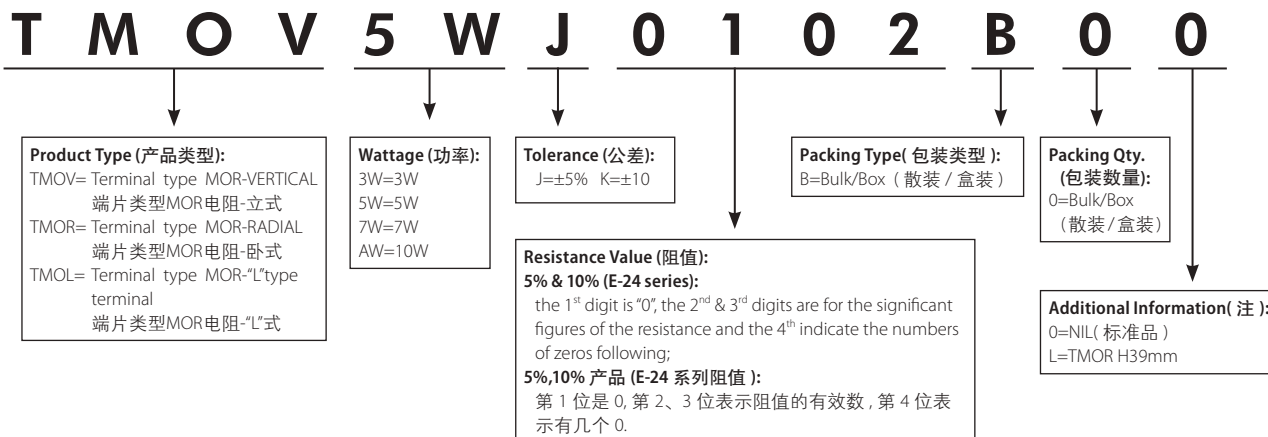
T M O V 5 W J 0 1 0 2 B 0 0

**Product Type (产品类型):**
TMOV= Terminal type MOR-VERTICAL
端片类型MOR电阻-立式
TMOR= Terminal type MOR-RADIAL
端片类型MOR电阻-卧式
TMOL= Terminal type MOR-"L"type terminal
端片类型MOR电阻-"L"式

**Wattage (功率):**
3W=3W
5W=5W
7W=7W
AW=10W

**Tolerance (公差):**
J=±5% K=±10

**Resistance Value (阻值):**
**5% & 10% (E-24 series):**
the $1^{st}$ digit is "0", the $2^{nd}$ & $3^{rd}$ digits are for the significant figures of the resistance and the $4^{th}$ indicate the numbers of zeros following;
**5%,10% 产品 (E-24 系列阻值 ):**
第 1 位是 0, 第 2、3 位表示阻值的有效数 , 第 4 位表示有几个 0.

**Packing Type( 包装类型 ):**
B=Bulk/Box（散装 / 盒装）

**Packing Qty. (包装数量):**
0=Bulk/Box
（散装 / 盒装）

**Additional Information( 注 ):**
0=NIL( 标准品 )
L=TMOR H39mm